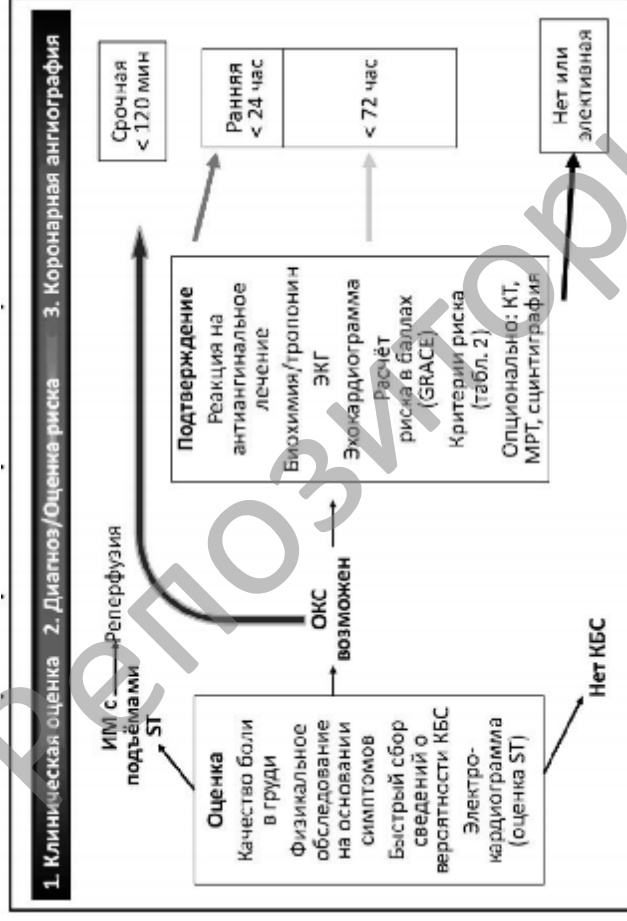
1. Клиническая оценка 2. Диагноз/Оценка риска 3. Коронарная ангиография

Оценка
Качество боли в груди
Физикальное обследование на основании симптомов
Быстрый сбор сведений о вероятности КБС
Электрокардиограмма (оценка ST)

ИМ с подъёмами ST

Реперфузия

ОКС возможен

Нет КБС

Подтверждение
Реакция на антиангинальное лечение
Биохимия/тропонин
ЭКГ
Эхокардиограмма
Расчёт риска в баллах (GRACE)
Критерии риска (табл. 2)
Опционально: КТ, МРТ, сцинтиграфия

Срочная < 120 мин

Ранняя < 24 час

< 72 час

Нет или элективная

Репозиторий